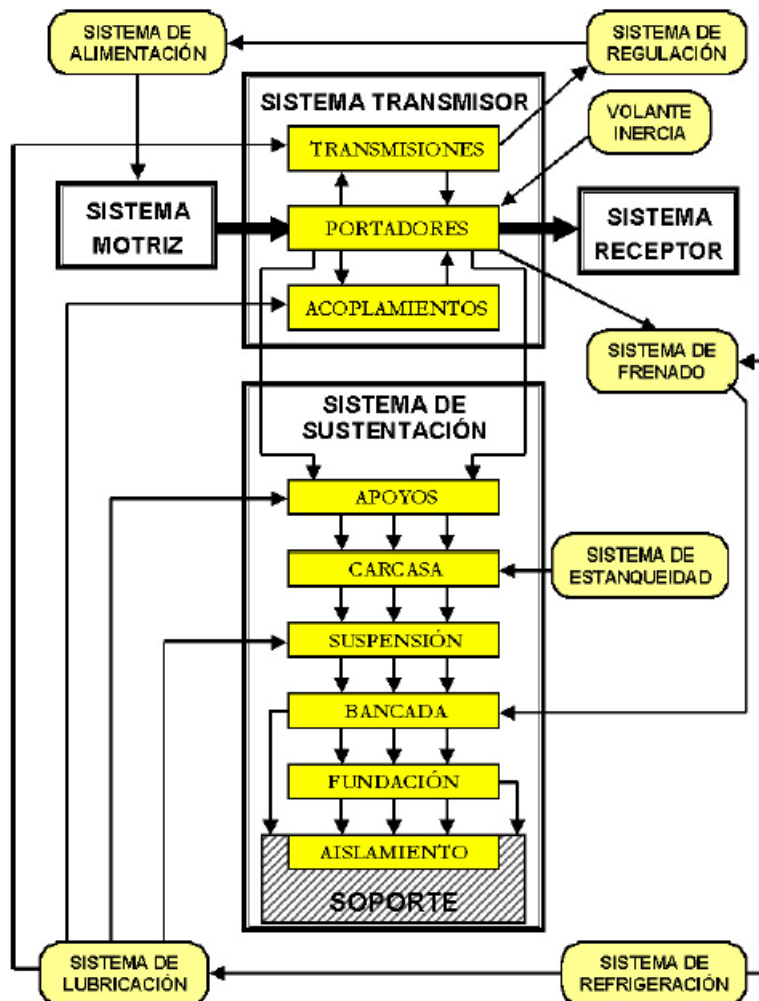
SISTEMA DE ALIMENTACIÓN

SISTEMA DE REGULACIÓN

SISTEMA TRANSMISOR

VOLANTE INERCIA

TRANSMISIONES

SISTEMA MOTRIZ

PORTADORES

SISTEMA RECEPTOR

ACOPLAMIENTOS

SISTEMA DE FRENADO

SISTEMA DE SUSTENTACIÓN

APOYOS

CARCASA

SISTEMA DE ESTANQUEIDAD

SUSPENSIÓN

BANCADA

FUNDACIÓN

AISLAMIENTO

SOPORTE

SISTEMA DE LUBRICACIÓN

SISTEMA DE REFRIGERACIÓN